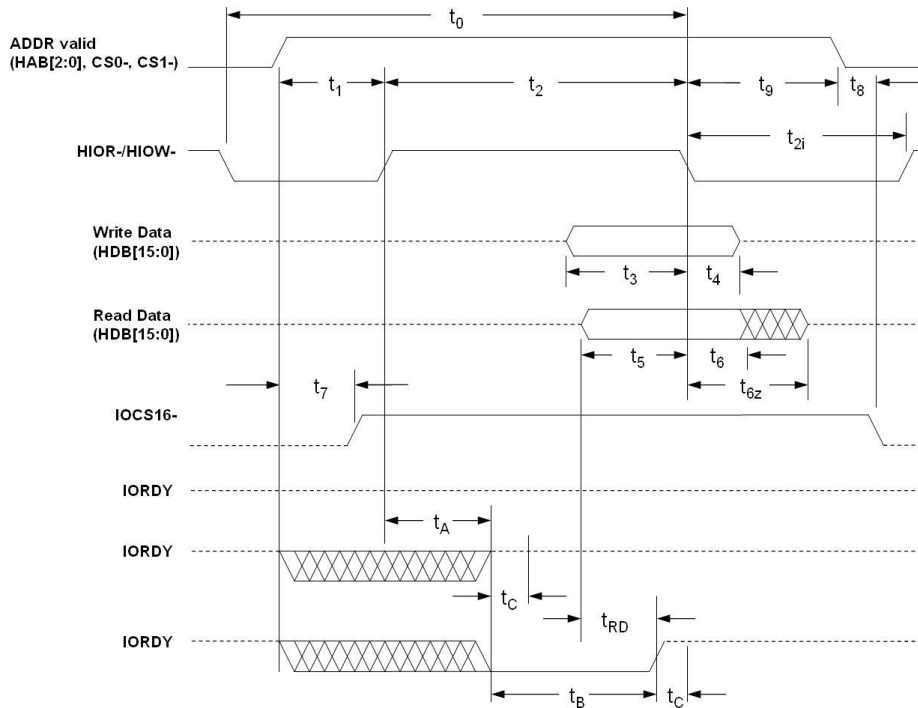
$t_0$

ADDR valid (HAB[2:0], CS0-, CS1-)

$t_1$ $t_2$ $t_9$ $t_8$

HIOR-/HIOW-

$t_{2i}$

Write Data (HDB[15:0])

$t_3$ $t_4$

Read Data (HDB[15:0])

$t_5$ $t_6$

$t_{6z}$

$t_7$

IOCS16-

IORDY

$t_A$

IORDY

$t_C$

$t_{RD}$

IORDY

$t_B$ $t_C$